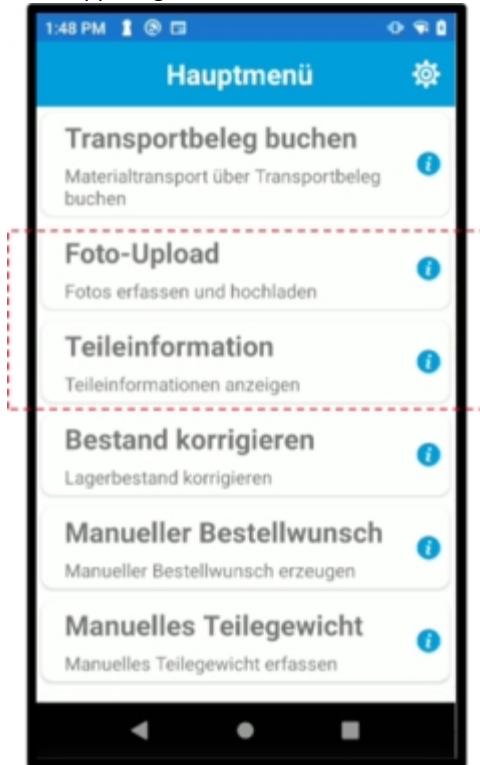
1:48 PM

Hauptmenü

Transportbeleg buchen
Materialtransport über Transportbeleg buchen

Foto-Upload
Fotos erfassen und hochladen

Teileinformation
Teileinformationen anzeigen

Bestand korrigieren
Lagerbestand korrigieren

Manueller Bestellwunsch
Manueller Bestellwunsch erzeugen

Manuelles Teilegewicht
Manuelles Teilegewicht erfassen